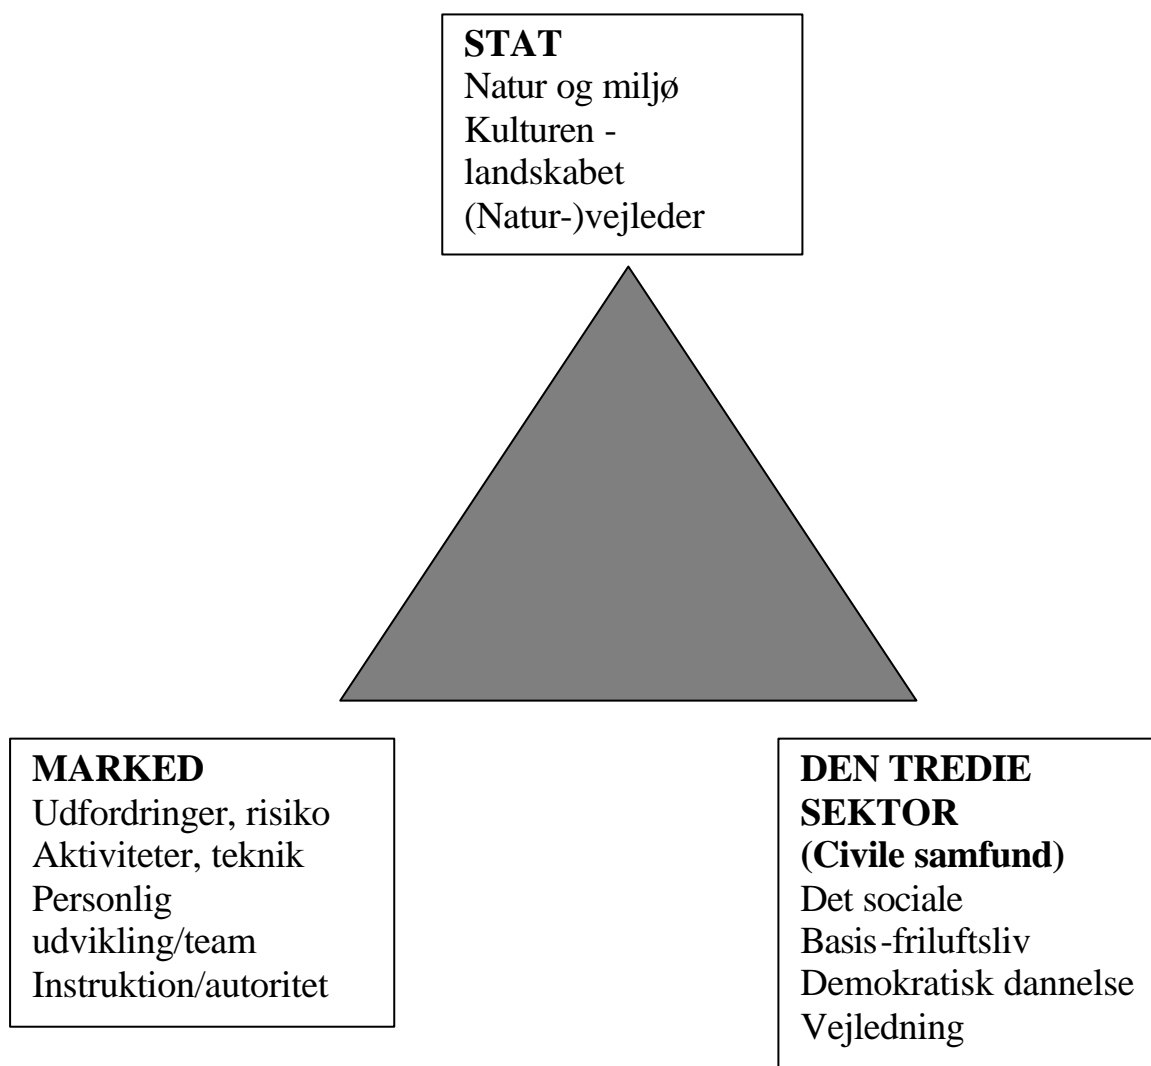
**STAT**
Natur og miljø
Kulturen - landskabet
(Natur-)vejleder

**MARKED**
Udfordringer, risiko
Aktiviteter, teknik
Personlig udvikling/team
Instruktion/autoritet

**DEN TREDIE SEKTOR (Civile samfund)**
Det sociale
Basis-friluftsliv
Demokratisk dannelse
Vejledning